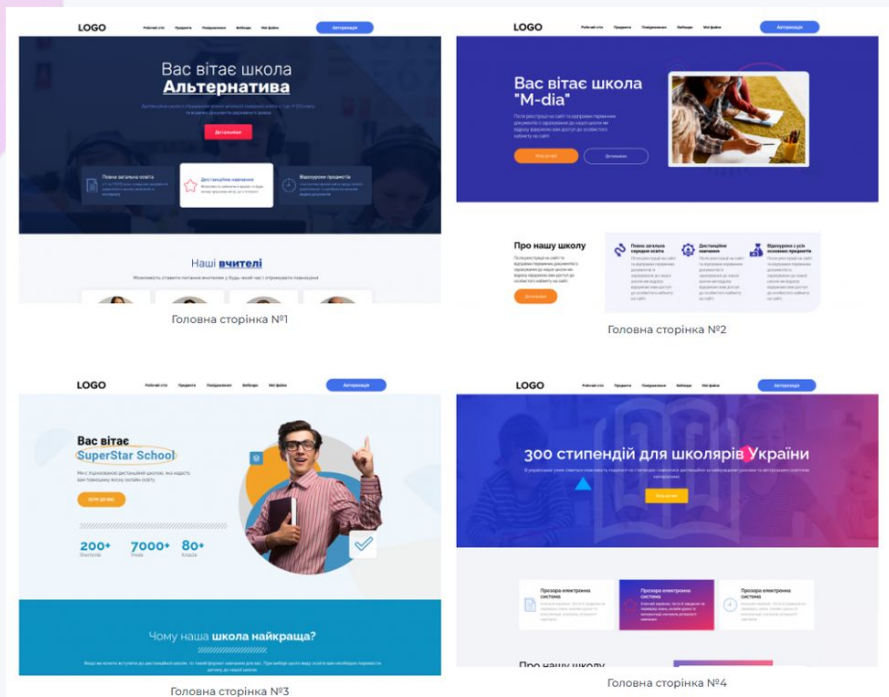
LOGO
Робочий стіл Предмети Повідомлення Бібліотека Мої файли
Авторизація

Вас вітає школа Альтернатива

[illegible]

Детальніше

Повна загальна освіта
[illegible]

Дистанційне навчання
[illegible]

Відеоуроки предметів
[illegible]

Наші вчителі
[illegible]

Головна сторінка №1

LOGO
Робочий стіл Предмети Повідомлення Бібліотека Мої файли
Авторизація

Вас вітає школа "M-dia"
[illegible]

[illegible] Детальніше

Про нашу школу
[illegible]

Детальніше

Повна загальна середня освіта
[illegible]

Дистанційне навчання
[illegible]

Відеоуроки з усіх основних предметів
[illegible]

Головна сторінка №2

LOGO
Робочий стіл Предмети Повідомлення Бібліотека Мої файли
Авторизація

Вас вітає SuperStar School
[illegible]

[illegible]

200+ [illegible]
7000+ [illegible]
80+ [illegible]

Чому наша школа найкраща?
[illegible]

Головна сторінка №3

LOGO
Робочий стіл Предмети Повідомлення Бібліотека Мої файли
Авторизація

300 стипендій для школярів України
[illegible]

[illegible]

Прозора електронна система
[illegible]

Прозора електронна система
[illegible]

Прозора електронна система
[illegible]

Про нашу школу

Головна сторінка №4